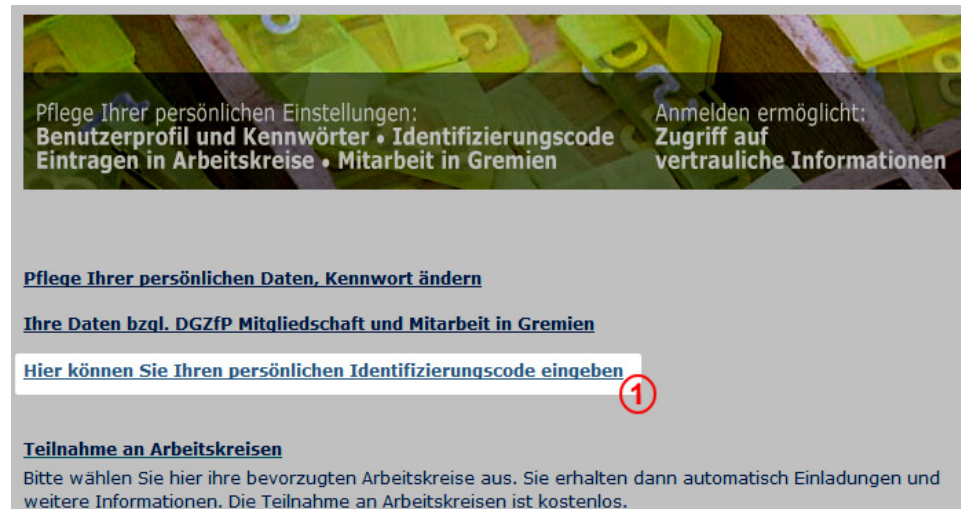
Pflege Ihrer persönlichen Einstellungen:
Benutzerprofil und Kennwörter • Identifizierungscode
Eintragen in Arbeitskreise • Mitarbeit in Gremien

Anmelden ermöglicht:
Zugriff auf
vertrauliche Informationen

Pflege Ihrer persönlichen Daten, Kennwort ändern

Ihre Daten bzgl. DGZfP Mitgliedschaft und Mitarbeit in Gremien

Hier können Sie Ihren persönlichen Identifizierungscode eingeben

1

Teilnahme an Arbeitskreisen

Bitte wählen Sie hier ihre bevorzugten Arbeitskreise aus. Sie erhalten dann automatisch Einladungen und weitere Informationen. Die Teilnahme an Arbeitskreisen ist kostenlos.